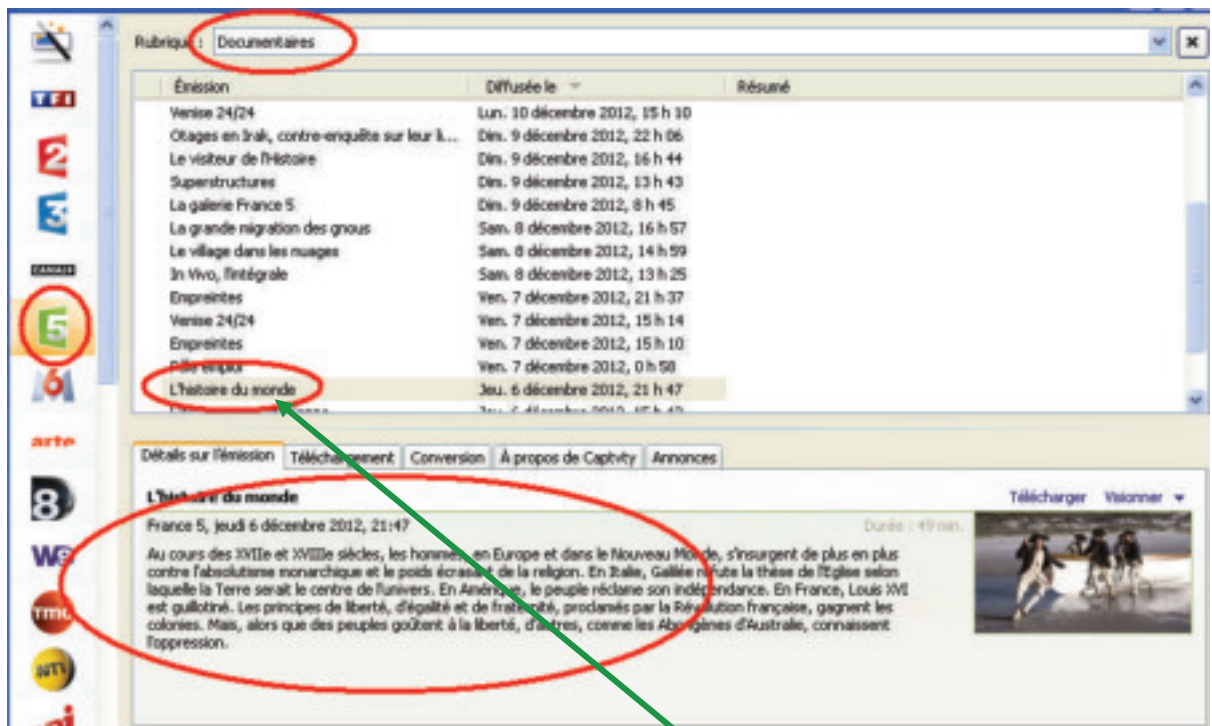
TF1

2

3

CANAL+

5

6

arte

8

W9

TMC

NT1

Rubrique : Documentaires

| Émission | Diffusée le | Résumé |
|---|---|---|
| Venise 24/24 | Lun. 10 décembre 2012, 15 h 10 | |
| Otages en Irak, contre-enquête sur leur li... | Dim. 9 décembre 2012, 22 h 06 | |
| Le visiteur de l'Histoire | Dim. 9 décembre 2012, 16 h 44 | |
| Superstructures | Dim. 9 décembre 2012, 13 h 43 | |
| La galerie France 5 | Dim. 9 décembre 2012, 8 h 45 | |
| La grande migration des gnous | Sam. 8 décembre 2012, 16 h 57 | |
| Le village dans les nuages | Sam. 8 décembre 2012, 14 h 59 | |
| In Vivo, l'intégrale | Sam. 8 décembre 2012, 13 h 25 | |
| Empreintes | Ven. 7 décembre 2012, 21 h 37 | |
| Venise 24/24 | Ven. 7 décembre 2012, 15 h 14 | |
| Empreintes | Ven. 7 décembre 2012, 15 h 10 | |
| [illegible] | Ven. 7 décembre 2012, 0 h 58 | |
| L'histoire du monde | Jeu. 6 décembre 2012, 21 h 47 | |
| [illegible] | Jeu. 6 décembre 2012, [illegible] | |

Détails sur l'émission | Téléchargement | Conversion | À propos de Captvty | Annonces

L'histoire du monde

Télécharger Visionner

France 5, jeudi 6 décembre 2012, 21:47

Durée : 49 min.

Au cours des XVIIe et XVIIIe siècles, les hommes, en Europe et dans le Nouveau Monde, s'insurgent de plus en plus contre l'absolutisme monarchique et le poids écrasant de la religion. En Italie, Galilée réfute la thèse de l'Eglise selon laquelle la Terre serait le centre de l'univers. En Amérique, le peuple réclame son indépendance. En France, Louis XVI est guillotiné. Les principes de liberté, d'égalité et de fraternité, proclamés par la Révolution française, gagnent les colonies. Mais, alors que des peuples goûtent à la liberté, d'autres, comme les Aborigènes d'Australie, connaissent l'oppression.